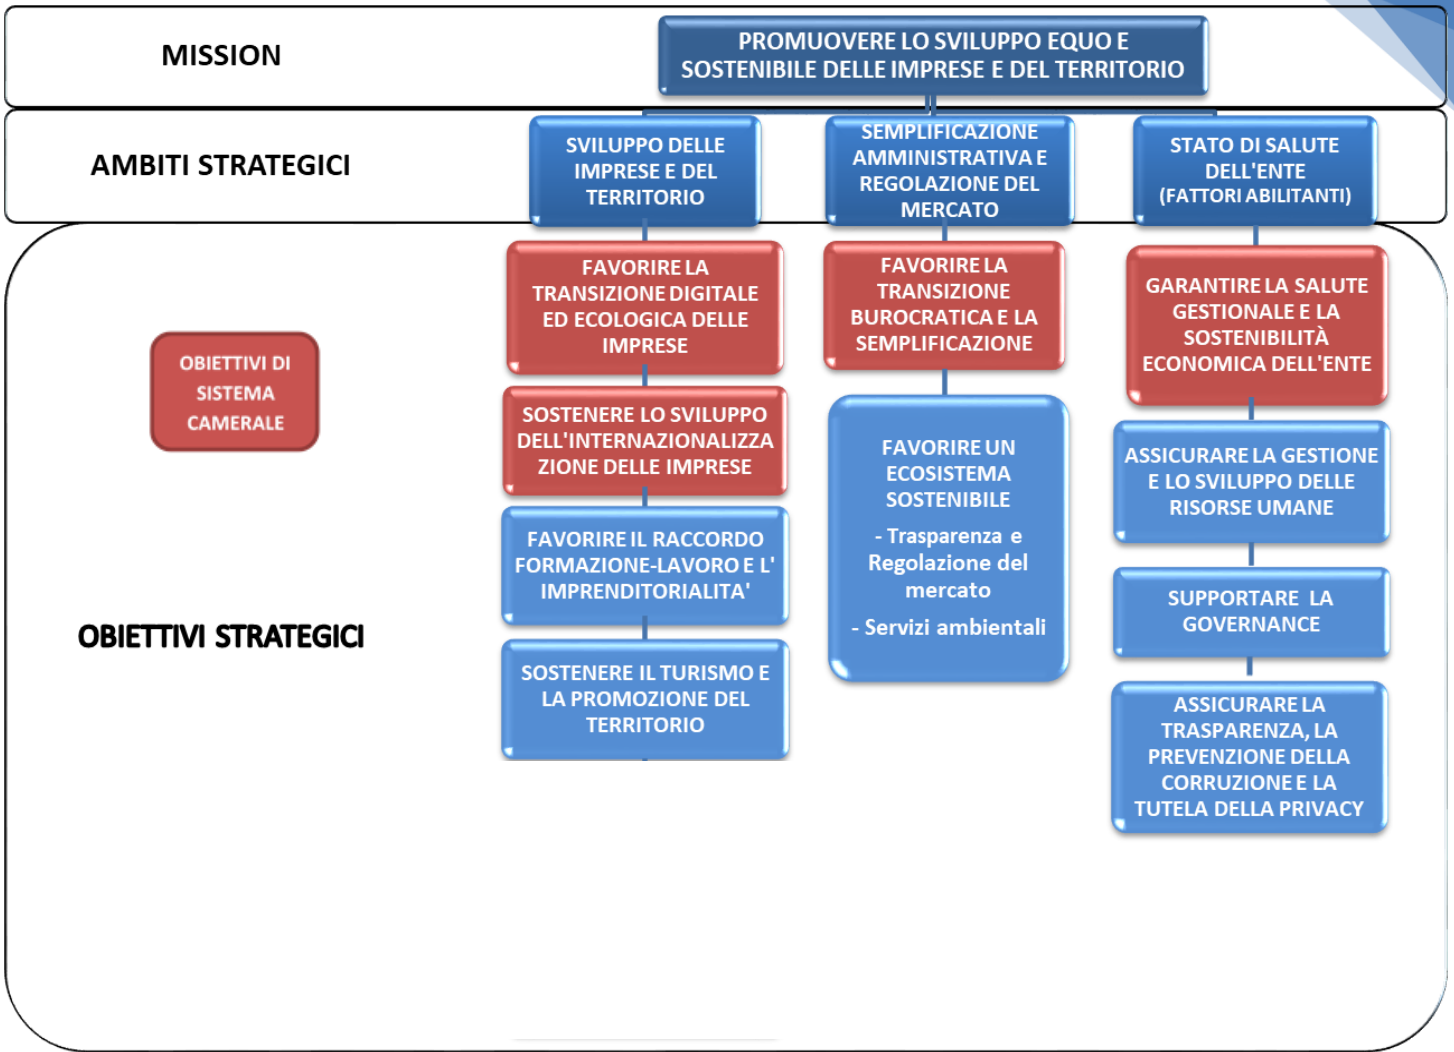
MISSION

PROMUOVERE LO SVILUPPO EQUO E SOSTENIBILE DELLE IMPRESE E DEL TERRITORIO

AMBITI STRATEGICI

SVILUPPO DELLE IMPRESE E DEL TERRITORIO

SEMPLIFICAZIONE AMMINISTRATIVA E REGOLAZIONE DEL MERCATO

STATO DI SALUTE DELL'ENTE (FATTORI ABILITANTI)

OBIETTIVI DI SISTEMA CAMERALE

OBIETTIVI STRATEGICI

FAVORIRE LA TRANSIZIONE DIGITALE ED ECOLOGICA DELLE IMPRESE

SOSTENERE LO SVILUPPO DELL'INTERNAZIONALIZZAZIONE DELLE IMPRESE

FAVORIRE IL RACCORDO FORMAZIONE-LAVORO E L' IMPRENDITORIALITA'

SOSTENERE IL TURISMO E LA PROMOZIONE DEL TERRITORIO

FAVORIRE LA TRANSIZIONE BUROCRATICA E LA SEMPLIFICAZIONE

FAVORIRE UN ECOSISTEMA SOSTENIBILE

- Trasparenza e Regolazione del mercato

- Servizi ambientali

GARANTIRE LA SALUTE GESTIONALE E LA SOSTENIBILITÀ ECONOMICA DELL'ENTE

ASSICURARE LA GESTIONE E LO SVILUPPO DELLE RISORSE UMANE

SUPPORTARE LA GOVERNANCE

ASSICURARE LA TRASPARENZA, LA PREVENZIONE DELLA CORRUZIONE E LA TUTELA DELLA PRIVACY